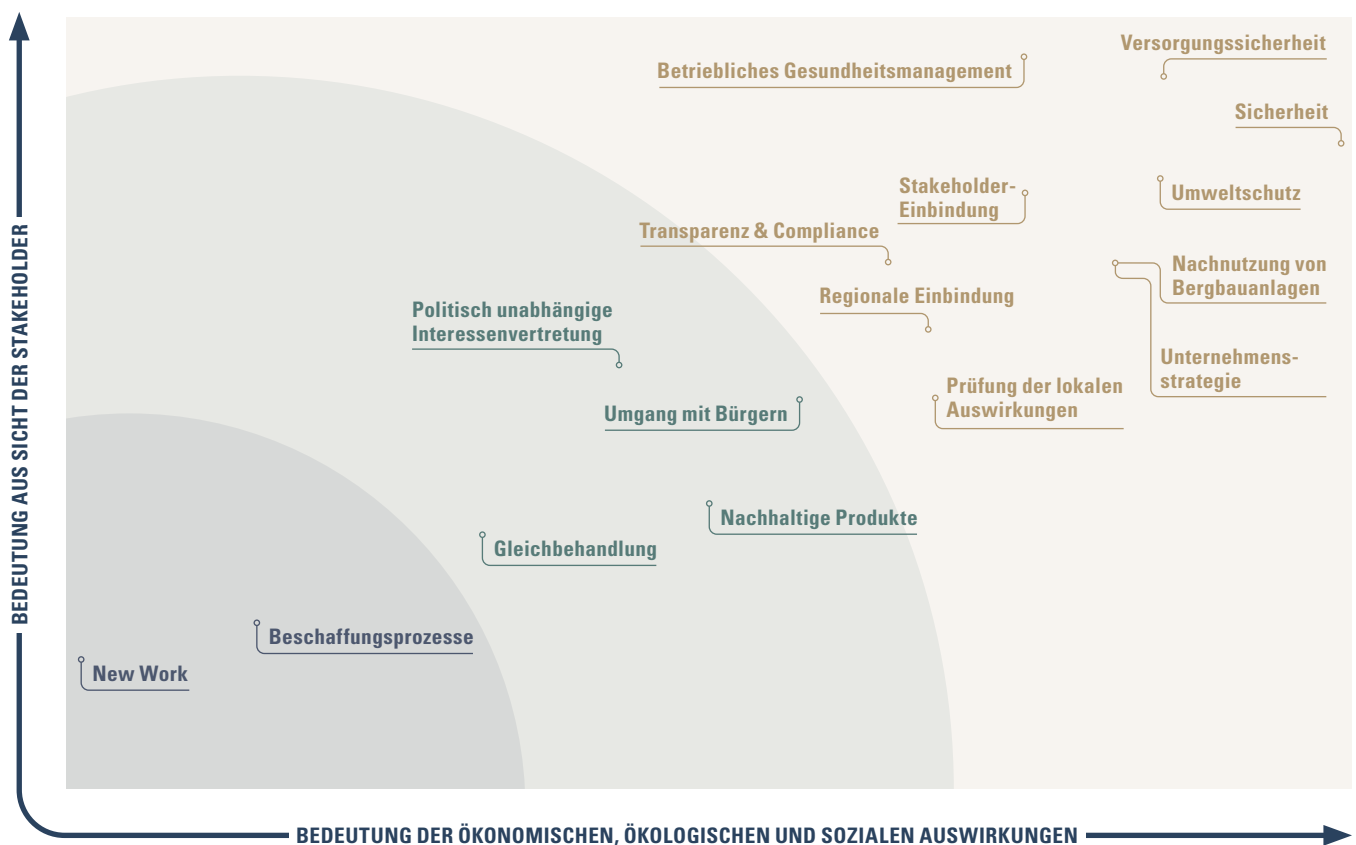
BEDEUTUNG AUS SICHT DER STAKEHOLDER

Versorgungssicherheit

Betriebliches Gesundheitsmanagement

Sicherheit

Stakeholder-Einbindung

Umweltschutz

Transparenz & Compliance

Nachnutzung von Bergbauanlagen

Regionale Einbindung

Politisch unabhängige Interessenvertretung

Unternehmensstrategie

Prüfung der lokalen Auswirkungen

Umgang mit Bürgern

Nachhaltige Produkte

Gleichbehandlung

Beschaffungsprozesse

New Work

BEDEUTUNG DER ÖKONOMISCHEN, ÖKOLOGISCHEN UND SOZIALEN AUSWIRKUNGEN